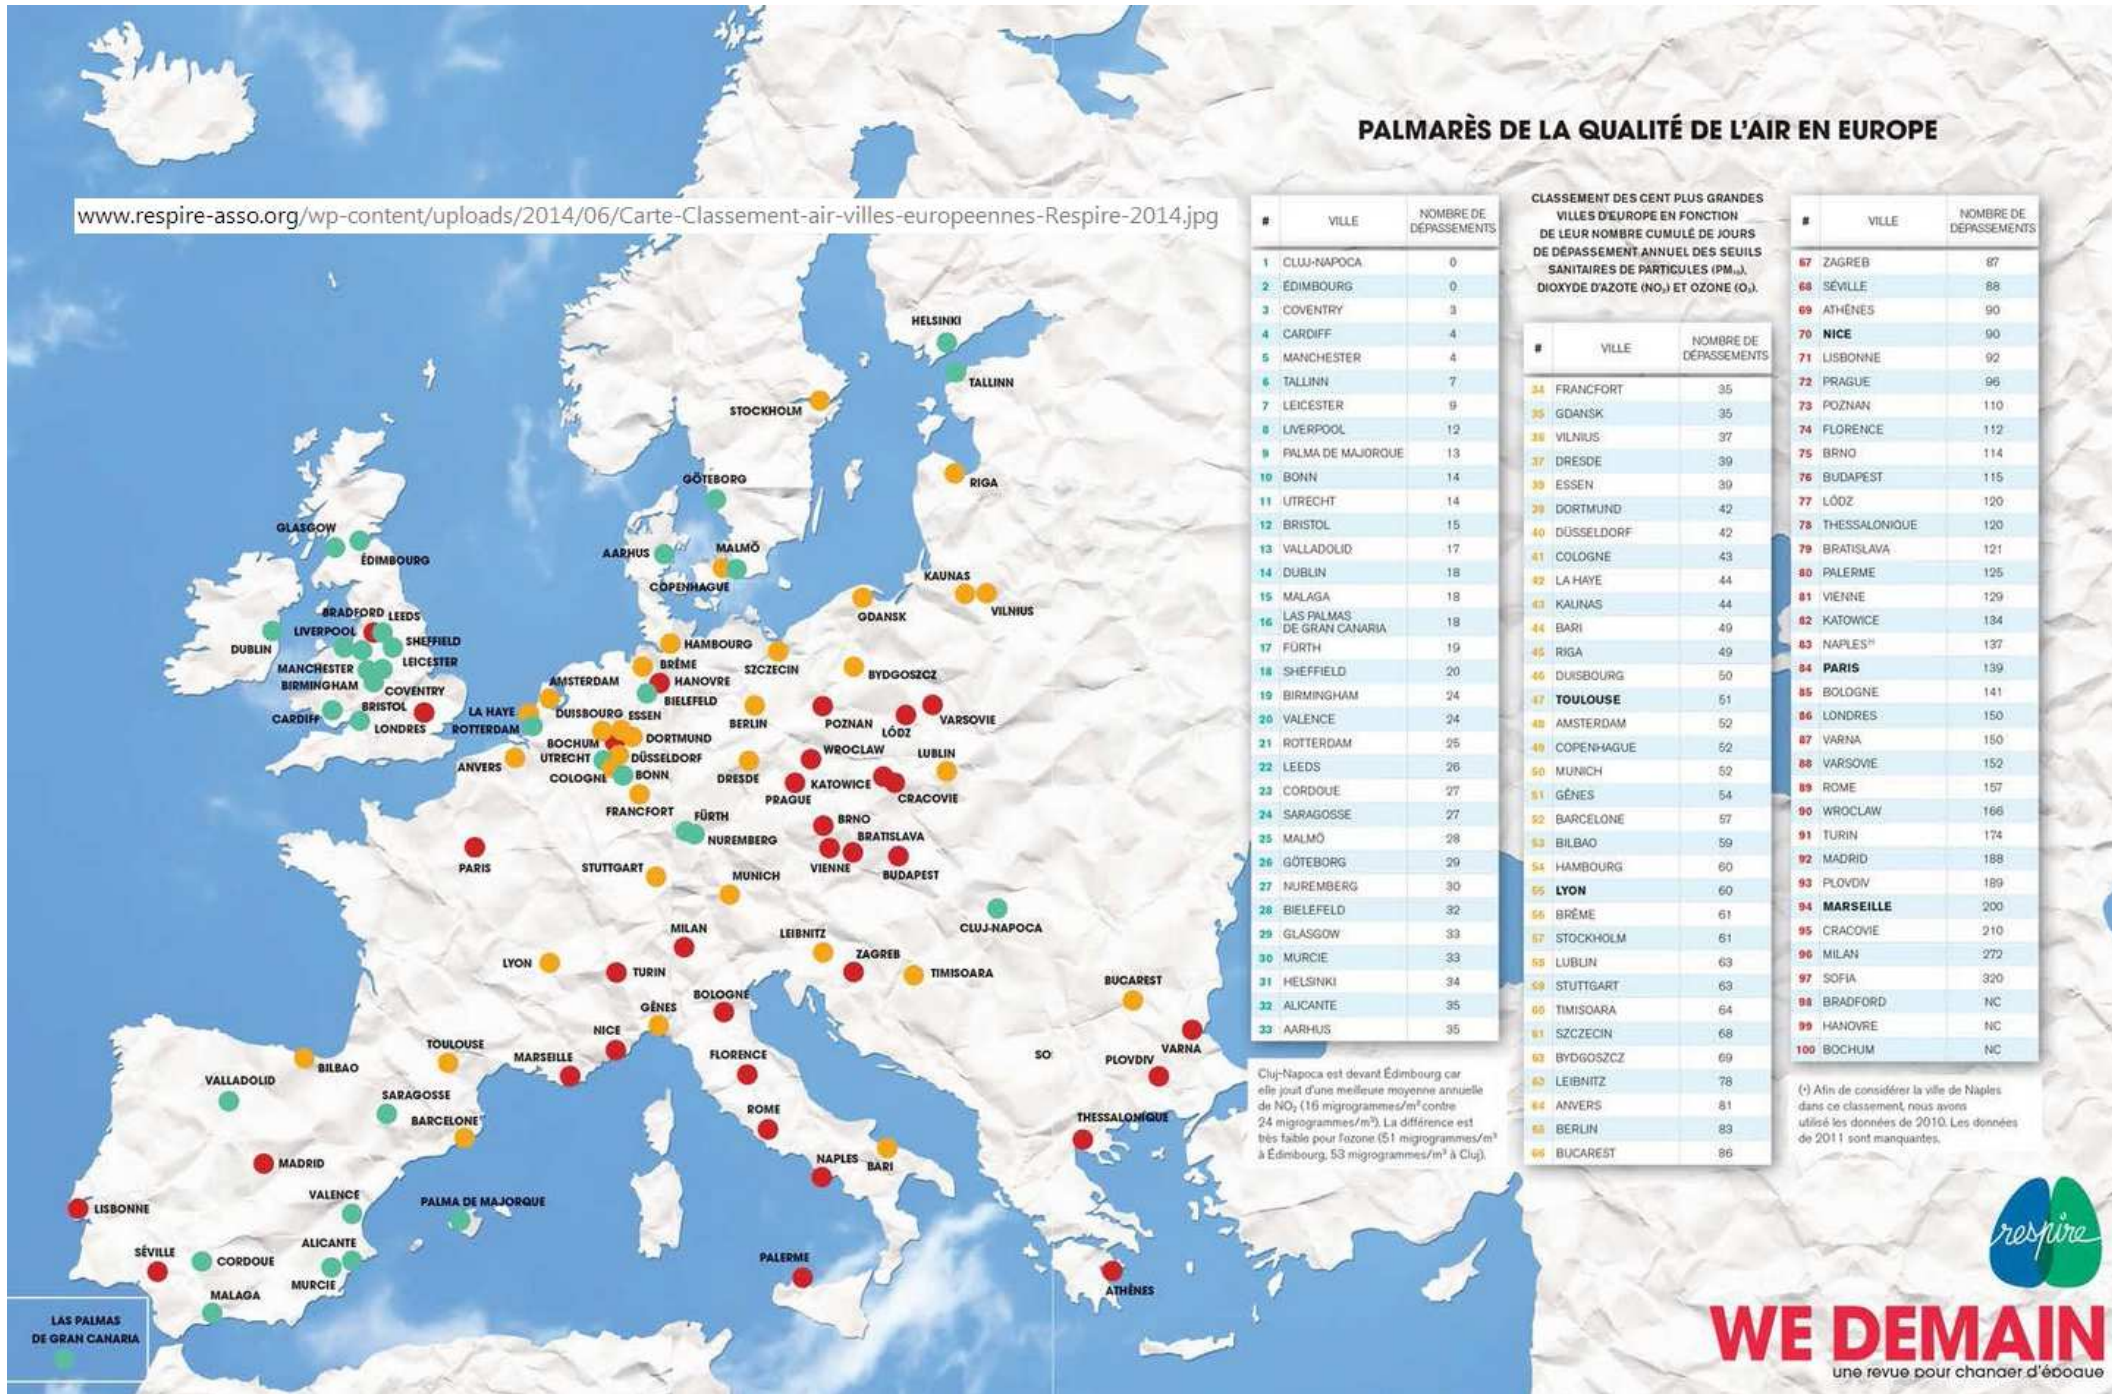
PALMARÈS DE LA QUALITÉ DE L'AIR EN EUROPE

www.respire-asso.org/wp-content/uploads/2014/06/Carte-Classement-air-villes-europeennes-Respire-2014.jpg

CLASSEMENT DES CENT PLUS GRANDES VILLES D'EUROPE EN FONCTION DE LEUR NOMBRE CUMULÉ DE JOURS DE DÉPASSEMENT ANNUEL DES SEUILS SANITAIRES DE PARTICULES ($PM_{10}$), DIOXYDE D'AZOTE ($NO_2$) ET OZONE ($O_3$).

| # | VILLE | NOMBRE DE DÉPASSEMENTS |
|---|---|---|
| 1 | CLUJ-NAPOCA | 0 |
| 2 | ÉDIMBOURG | 0 |
| 3 | COVENTRY | 3 |
| 4 | CARDIFF | 4 |
| 5 | MANCHESTER | 4 |
| 6 | TALLINN | 7 |
| 7 | LEICESTER | 9 |
| 8 | LIVERPOOL | 12 |
| 9 | PALMA DE MAJORQUE | 13 |
| 10 | BONN | 14 |
| 11 | UTRECHT | 14 |
| 12 | BRISTOL | 15 |
| 13 | VALLADOLID | 17 |
| 14 | DUBLIN | 18 |
| 15 | MALAGA | 18 |
| 16 | LAS PALMAS DE GRAN CANARIA | 18 |
| 17 | FÜRTH | 19 |
| 18 | SHEFFIELD | 20 |
| 19 | BIRMINGHAM | 24 |
| 20 | VALENCE | 24 |
| 21 | ROTTERDAM | 25 |
| 22 | LEEDS | 26 |
| 23 | CORDOUE | 27 |
| 24 | SARAGOSSE | 27 |
| 25 | MALMÖ | 28 |
| 26 | GÖTEBORG | 29 |
| 27 | NUREMBERG | 30 |
| 28 | BIELEFELD | 32 |
| 29 | GLASGOW | 33 |
| 30 | MURCIE | 33 |
| 31 | HELSINKI | 34 |
| 32 | ALICANTE | 35 |
| 33 | AARHUS | 35 |

Cluj-Napoca est devant Édimbourg car elle jouit d'une meilleure moyenne annuelle de $NO_2$ (16 migrogrammes/m³ contre 24 migrogrammes/m³). La différence est très faible pour l'ozone (51 migrogrammes/m³ à Édimbourg, 53 migrogrammes/m³ à Cluj).

| # | VILLE | NOMBRE DE DÉPASSEMENTS |
|---|---|---|
| 34 | FRANCFORT | 35 |
| 35 | GDANSK | 35 |
| 36 | VILNIUS | 37 |
| 37 | DRESDE | 39 |
| 38 | ESSEN | 39 |
| 39 | DORTMUND | 42 |
| 40 | DÜSSELDORF | 42 |
| 41 | COLOGNE | 43 |
| 42 | LA HAYE | 44 |
| 43 | KAUNAS | 44 |
| 44 | BARI | 49 |
| 45 | RIGA | 49 |
| 46 | DUISBOURG | 50 |
| 47 | TOULOUSE | 51 |
| 48 | AMSTERDAM | 52 |
| 49 | COPENHAGUE | 52 |
| 50 | MUNICH | 52 |
| 51 | GÊNES | 54 |
| 52 | BARCELONE | 57 |
| 53 | BILBAO | 59 |
| 54 | HAMBOURG | 60 |
| 55 | LYON | 60 |
| 56 | BRÊME | 61 |
| 57 | STOCKHOLM | 61 |
| 58 | LUBLIN | 63 |
| 59 | STUTTGART | 63 |
| 60 | TIMISOARA | 64 |
| 61 | SZCZECIN | 68 |
| 62 | BYDGOSZCZ | 69 |
| 63 | LEIBNITZ | 78 |
| 64 | ANVERS | 81 |
| 65 | BERLIN | 83 |
| 66 | BUCAREST | 86 |

| # | VILLE | NOMBRE DE DÉPASSEMENTS |
|---|---|---|
| 67 | ZAGREB | 87 |
| 68 | SÉVILLE | 88 |
| 69 | ATHÈNES | 90 |
| 70 | NICE | 90 |
| 71 | LISBONNE | 92 |
| 72 | PRAGUE | 96 |
| 73 | POZNAN | 110 |
| 74 | FLORENCE | 112 |
| 75 | BRNO | 114 |
| 76 | BUDAPEST | 115 |
| 77 | LÓDZ | 120 |
| 78 | THESSALONIQUE | 120 |
| 79 | BRATISLAVA | 121 |
| 80 | PALERME | 125 |
| 81 | VIENNE | 129 |
| 82 | KATOWICE | 134 |
| 83 | NAPLES(*) | 137 |
| 84 | PARIS | 139 |
| 85 | BOLOGNE | 141 |
| 86 | LONDRES | 150 |
| 87 | VARNA | 150 |
| 88 | VARSOVIE | 152 |
| 89 | ROME | 157 |
| 90 | WROCLAW | 166 |
| 91 | TURIN | 174 |
| 92 | MADRID | 188 |
| 93 | PLOVDIV | 189 |
| 94 | MARSEILLE | 200 |
| 95 | CRACOVIE | 210 |
| 96 | MILAN | 272 |
| 97 | SOFIA | 320 |
| 98 | BRADFORD | NC |
| 99 | HANOVRE | NC |
| 100 | BOCHUM | NC |

(*) Afin de considérer la ville de Naples dans ce classement, nous avons utilisé les données de 2010. Les données de 2011 sont manquantes.

HELSINKI TALLINN STOCKHOLM RIGA GÖTEBORG GLASGOW ÉDIMBOURG AARHUS MALMÖ COPENHAGUE KAUNAS VILNIUS GDANSK BRADFORD LEEDS LIVERPOOL SHEFFIELD DUBLIN LEICESTER MANCHESTER HAMBOURG BRÊME SZCZECIN BYDGOSZCZ BIRMINGHAM COVENTRY AMSTERDAM HANOVRE BIELEFELD BRISTOL LA HAYE DUISBOURG ESSEN CARDIFF LONDRES ROTTERDAM BERLIN POZNAN VARSOVIE LÓDZ BOCHUM DORTMUND UTRECHT DÜSSELDORF WROCLAW LUBLIN ANVERS COLOGNE BONN DRESDE KATOWICE PRAGUE CRACOVIE FRANCFORT FÜRTH BRNO NUREMBERG BRATISLAVA PARIS STUTTGART VIENNE BUDAPEST MUNICH CLUJ-NAPOCA MILAN LEIBNITZ ZAGREB LYON TURIN TIMISOARA BUCAREST GÊNES BOLOGNE NICE VARNA TOULOUSE MARSEILLE FLORENCE SO PLOVDIV BILBAO VALLADOLID SARAGOSSE BARCELONE ROME THESSALONIQUE MADRID NAPLES BARI VALENCE PALMA DE MAJORQUE LISBONNE ALICANTE SÉVILLE CORDOUE MURCIE PALERME MALAGA ATHÈNES LAS PALMAS DE GRAN CANARIA

respire

WE DEMAIN
une revue pour changer d'époque